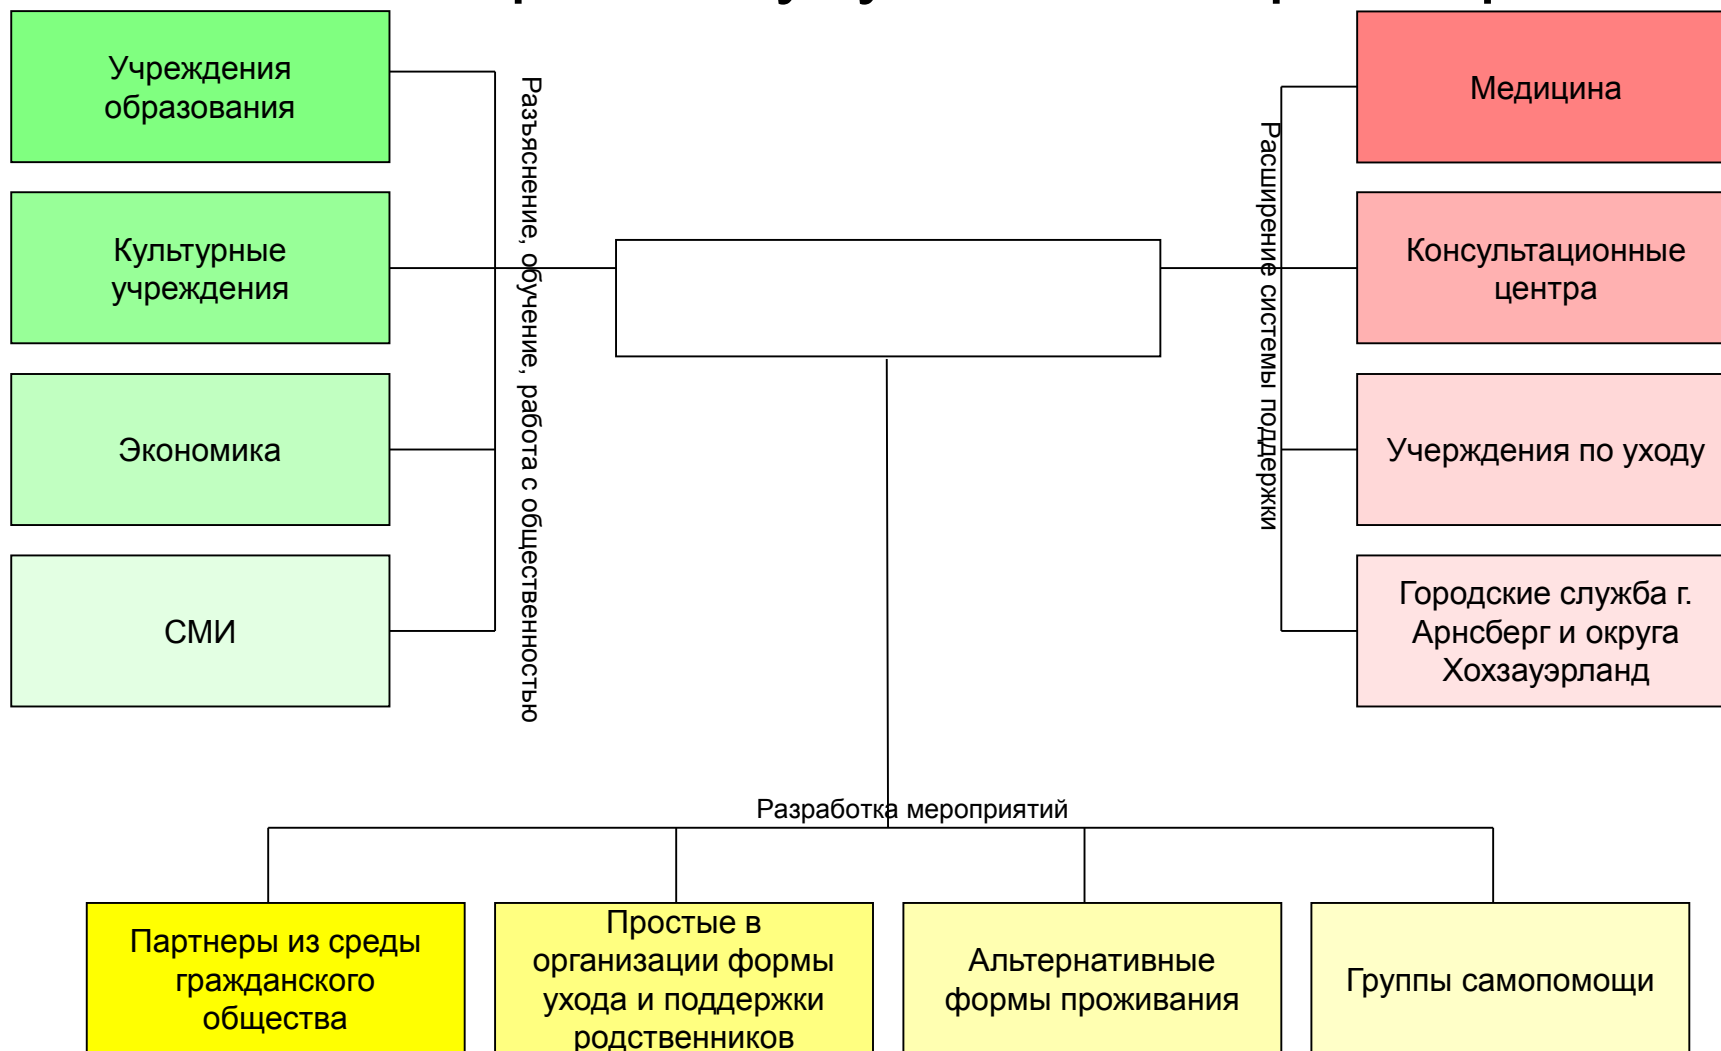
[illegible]

Учреждения образования

Культурные учреждения

Экономика

СМИ

Разъяснение, обучение, работа с общественностью

Медицина

Консультационные центра

Учерждения по уходу

Городские служба г. Арнсберг и округа Хохзауэрланд

Расширение системы поддержки

Разработка мероприятий

Партнеры из среды гражданского общества

Простые в организации формы ухода и поддержки родственников

Альтернативные формы проживания

Группы самопомощи